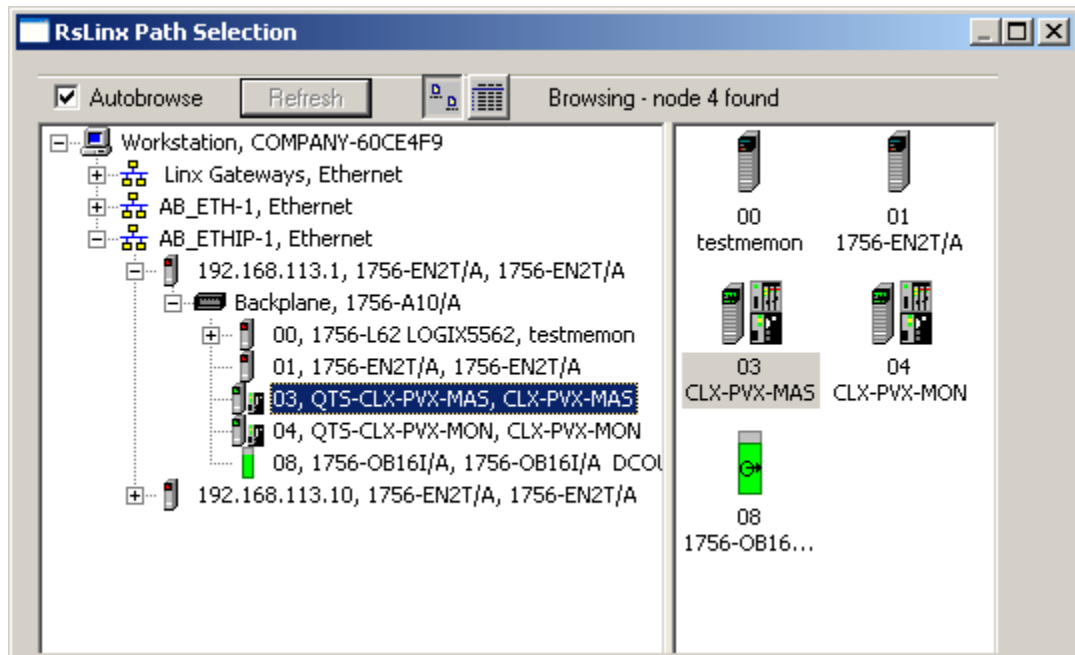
RsLinx Path Selection

Autobrowse

Refresh

Browsing - node 4 found

Workstation, COMPANY-60CE4F9
Linx Gateways, Ethernet
AB_ETH-1, Ethernet
AB_ETHIP-1, Ethernet
192.168.113.1, 1756-EN2T/A, 1756-EN2T/A
Backplane, 1756-A10/A
00, 1756-L62 LOGIX5562, testmemon
01, 1756-EN2T/A, 1756-EN2T/A
03, QTS-CLX-PVX-MAS, CLX-PVX-MAS
04, QTS-CLX-PVX-MON, CLX-PVX-MON
08, 1756-OB16I/A, 1756-OB16I/A DCOU
192.168.113.10, 1756-EN2T/A, 1756-EN2T/A

00
testmemon

01
1756-EN2T/A

03
CLX-PVX-MAS

04
CLX-PVX-MON

08
1756-OB16...